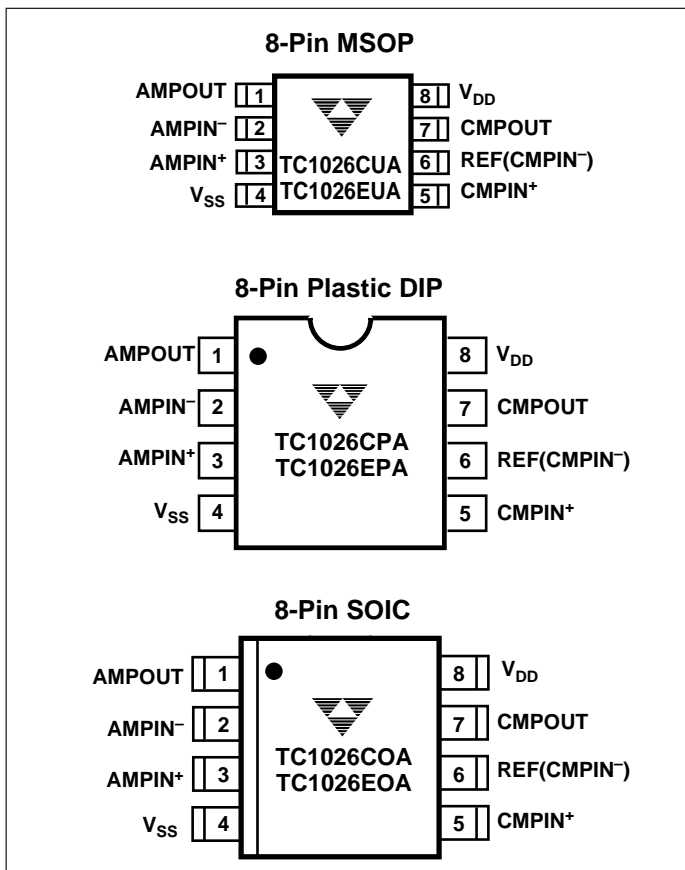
8-Pin MSOP

AMPOUT 1
AMPIN$^-$ 2
AMPIN$^+$ 3
$V_{SS}$ 4

TC1026CUA
TC1026EUA

8 $V_{DD}$
7 CMPOUT
6 REF(CMPIN$^-$)
5 CMPIN$^+$

8-Pin Plastic DIP

AMPOUT 1
AMPIN$^-$ 2
AMPIN$^+$ 3
$V_{SS}$ 4

TC1026CPA
TC1026EPA

8 $V_{DD}$
7 CMPOUT
6 REF(CMPIN$^-$)
5 CMPIN$^+$

8-Pin SOIC

AMPOUT 1
AMPIN$^-$ 2
AMPIN$^+$ 3
$V_{SS}$ 4

TC1026COA
TC1026EOA

8 $V_{DD}$
7 CMPOUT
6 REF(CMPIN$^-$)
5 CMPIN$^+$